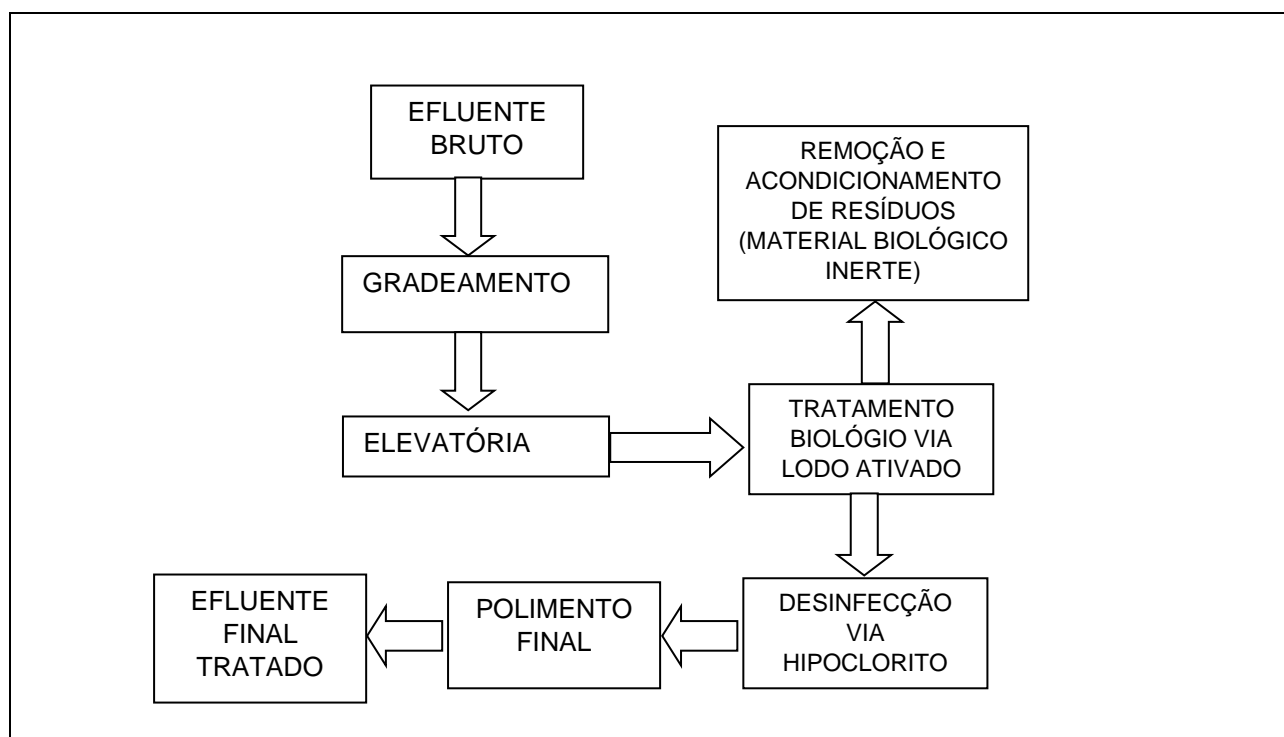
EFLUENTE BRUTO

GRADEAMENTO

ELEVATÓRIA

TRATAMENTO BIOLÓGIO VIA LODO ATIVADO

REMOÇÃO E ACONDICIONAMENTO DE RESÍDUOS (MATERIAL BIOLÓGICO INERTE)

DESINFECÇÃO VIA HIPOCLORITO

POLIMENTO FINAL

EFLUENTE FINAL TRATADO